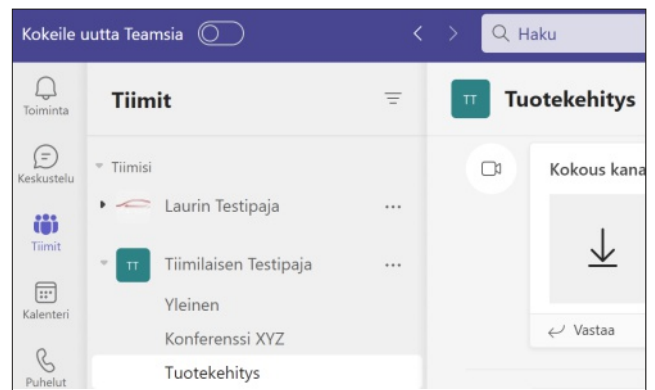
Kokeile uutta Teamsia

Haku

Toiminta

Keskustelu

Tiimit

Kalenteri

Puhelut

Tiimit

Tiimisi

Laurin Testipaja ···

TT Tiimilaisen Testipaja ···

Yleinen

Konferenssi XYZ

Tuotekehitys

TT Tuotekehitys

Kokous kana

Vastaa